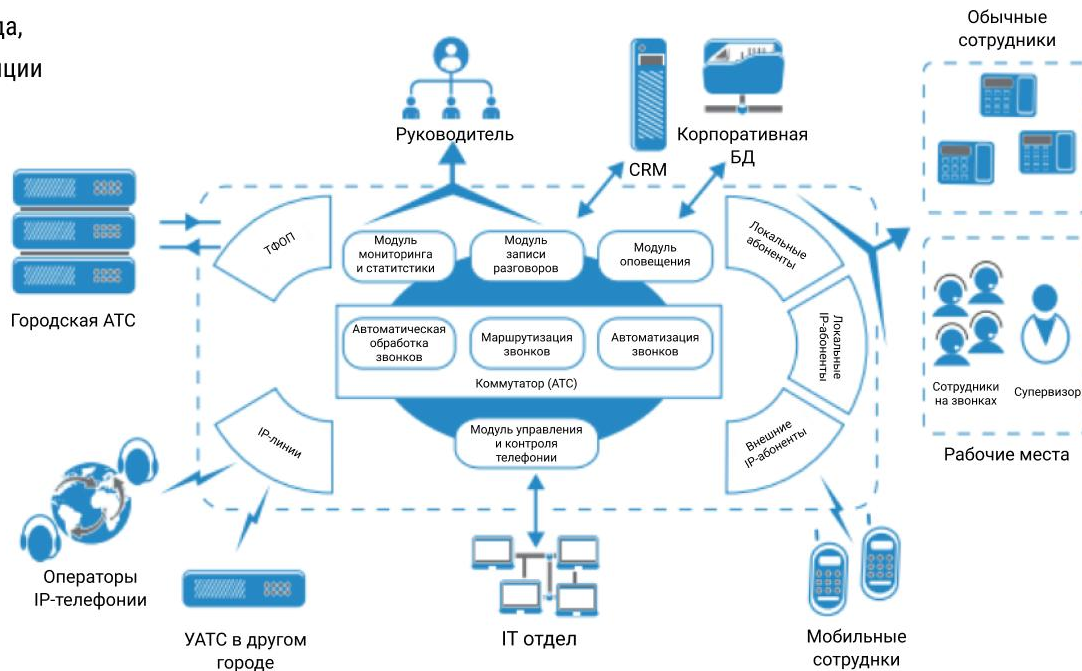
да,
ции

Руководитель

CRM

Корпоративная БД

Обычные сотрудники

Городская АТС

ТФОП

Модуль мониторинга и статитстики

Модуль записи разговоров

Модуль оповещения

Локальные абоненты

Автоматическая обработка звонков

Маршрутизация звонков

Автоматизация звонков

Локальные IP-абоненты

Коммутатор (АТС)

Сотрудники на звонках

Супервизор

IP-линии

Модуль управления и контроля телефонии

Внешние IP-абоненты

Рабочие места

Операторы IP-телефонии

УАТС в другом городе

IT отдел

Мобильные сотрудники